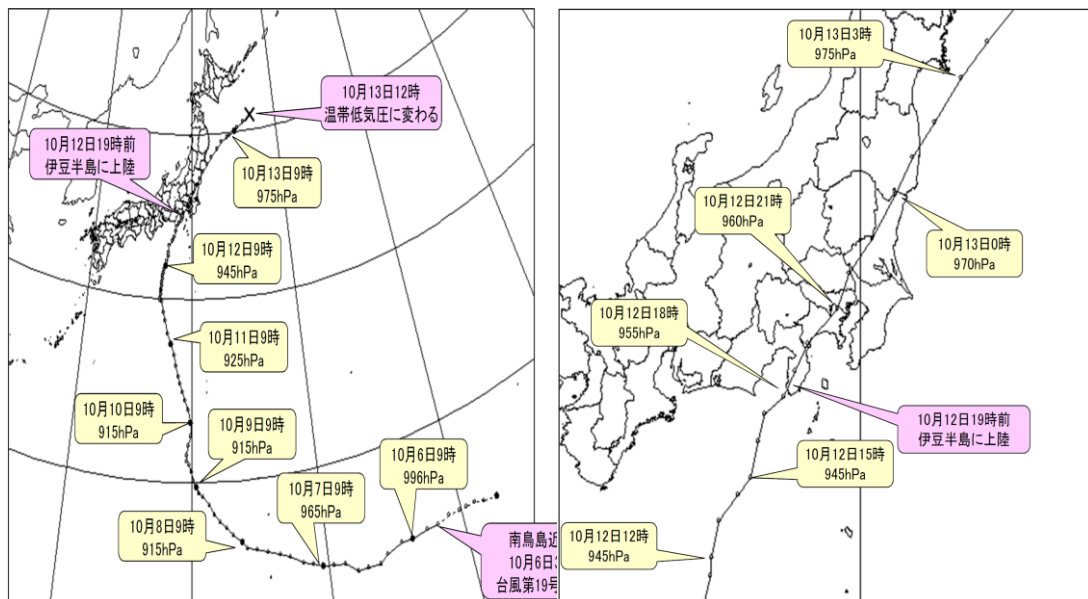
10月13日12時
温帯低気圧に変わる

10月12日19時前
伊豆半島に上陸

10月13日9時
975hPa

10月12日9時
945hPa

10月11日9時
925hPa

10月10日9時
915hPa

10月9日9時
915hPa

10月6日9時
996hPa

10月7日9時
965hPa

10月8日9時
915hPa

南鳥島近
10月6日3
台風第19号

10月13日3時
975hPa

10月12日21時
960hPa

10月13日0時
970hPa

10月12日18時
955hPa

10月12日19時前
伊豆半島に上陸

10月12日15時
945hPa

10月12日12時
945hPa